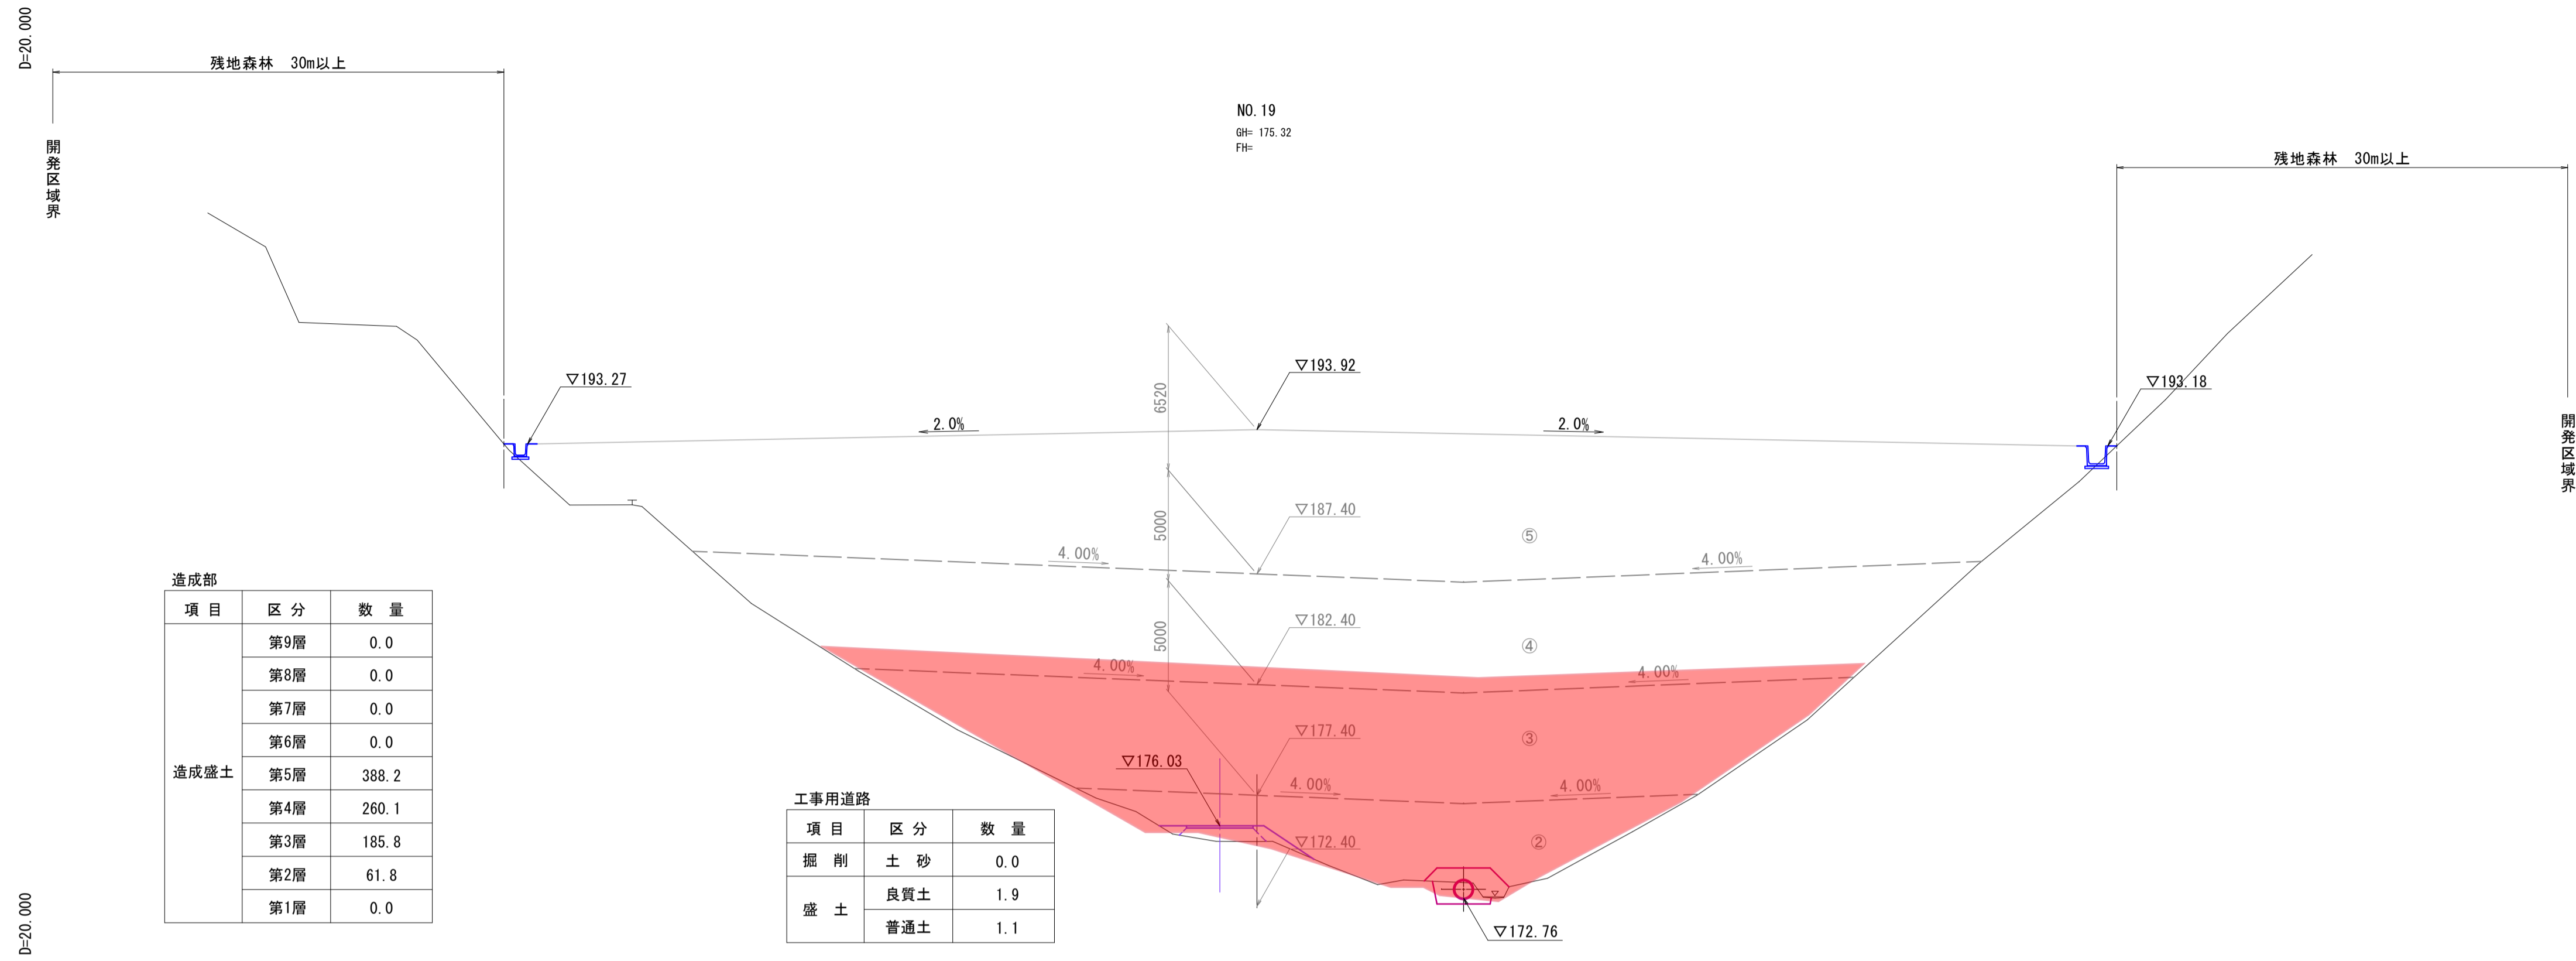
D=20.000

残地森林　30m以上

開発区域界

NO.19
GH= 175.32
FH=

残地森林　30m以上

開発区域界

▽193.27

▽193.92

▽193.18

2.0%

2.0%

6520

▽187.40

5000

4.00%

4.00%

⑤

▽182.40

5000

④

4.00%

4.00%

▽177.40

③

▽176.03

4.00%

4.00%

▽172.40

②

▽172.76

造成部

| 項目 | 区分 | 数量 |
|---|---|---|
| 造成盛土 | 第9層 | 0.0 |
| | 第8層 | 0.0 |
| | 第7層 | 0.0 |
| | 第6層 | 0.0 |
| | 第5層 | 388.2 |
| | 第4層 | 260.1 |
| | 第3層 | 185.8 |
| | 第2層 | 61.8 |
| | 第1層 | 0.0 |

工事用道路

| 項目 | 区分 | 数量 |
|---|---|---|
| 掘削 | 土砂 | 0.0 |
| 盛土 | 良質土 | 1.9 |
| | 普通土 | 1.1 |

D=20.000